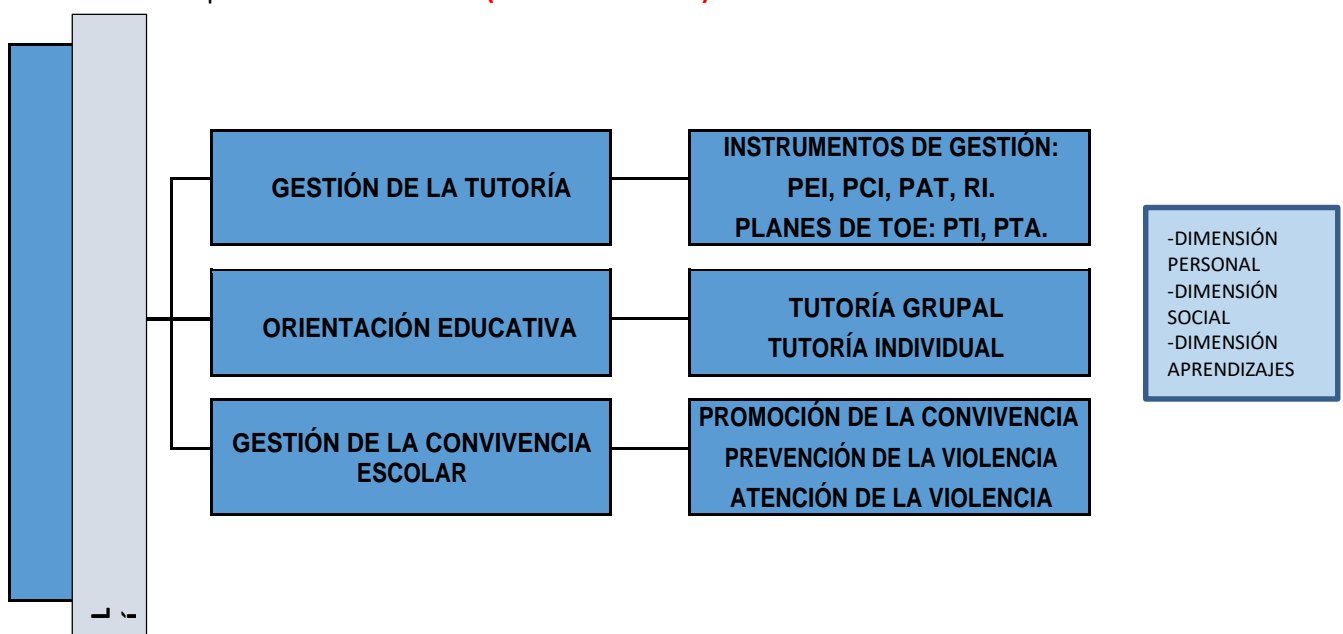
GESTIÓN DE LA TUTORÍA

INSTRUMENTOS DE GESTIÓN:
PEI, PCI, PAT, RI.
PLANES DE TOE: PTI, PTA.

ORIENTACIÓN EDUCATIVA

TUTORÍA GRUPAL
TUTORÍA INDIVIDUAL

GESTIÓN DE LA CONVIVENCIA ESCOLAR

PROMOCIÓN DE LA CONVIVENCIA
PREVENCIÓN DE LA VIOLENCIA
ATENCIÓN DE LA VIOLENCIA

-DIMENSIÓN PERSONAL
-DIMENSIÓN SOCIAL
-DIMENSIÓN APRENDIZAJES

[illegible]